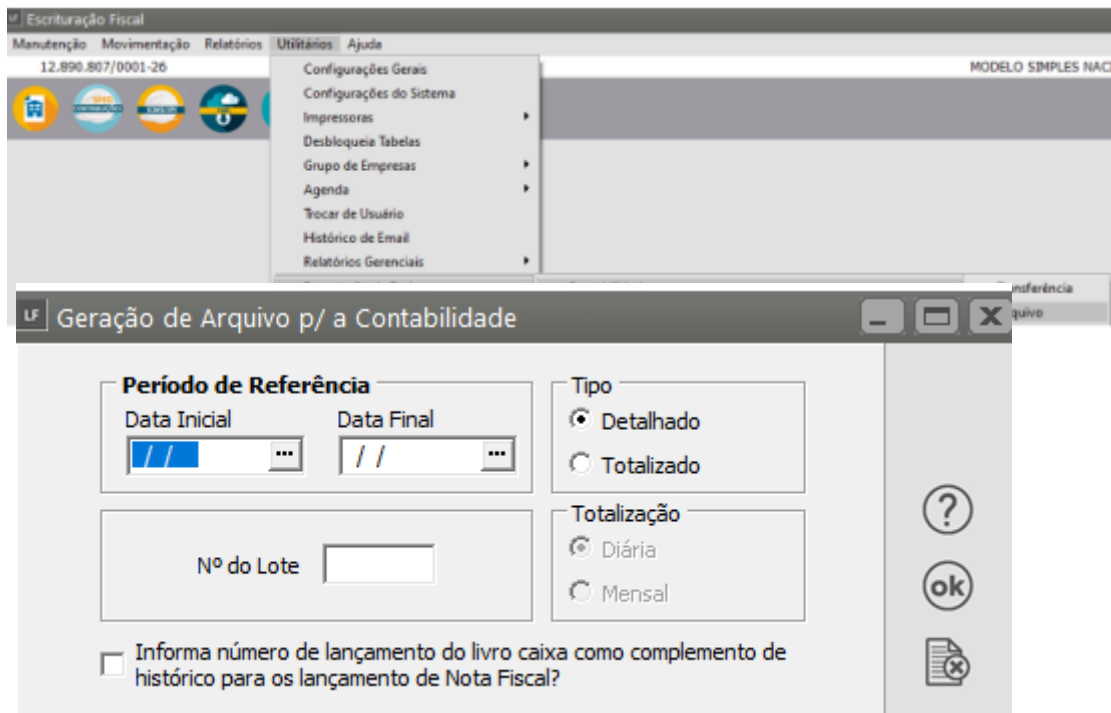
LF Escrituração Fiscal
Manutenção Movimentação Relatórios Utilitários Ajuda
12.890.807/0001-26
MODELO SIMPLES NAC
Configurações Gerais
Configurações do Sistema
Impressoras
Desbloqueia Tabelas
Grupo de Empresas
Agenda
Trocar de Usuário
Histórico de Email
Relatórios Gerenciais
nsferência
quivo

LF Geração de Arquivo p/ a Contabilidade

Período de Referência
Data Inicial
/ /
Data Final
/ /

Tipo
Detalhado
Totalizado

Nº do Lote

Totalização
Diária
Mensal

Informa número de lançamento do livro caixa como complemento de histórico para os lançamento de Nota Fiscal?

?
ok